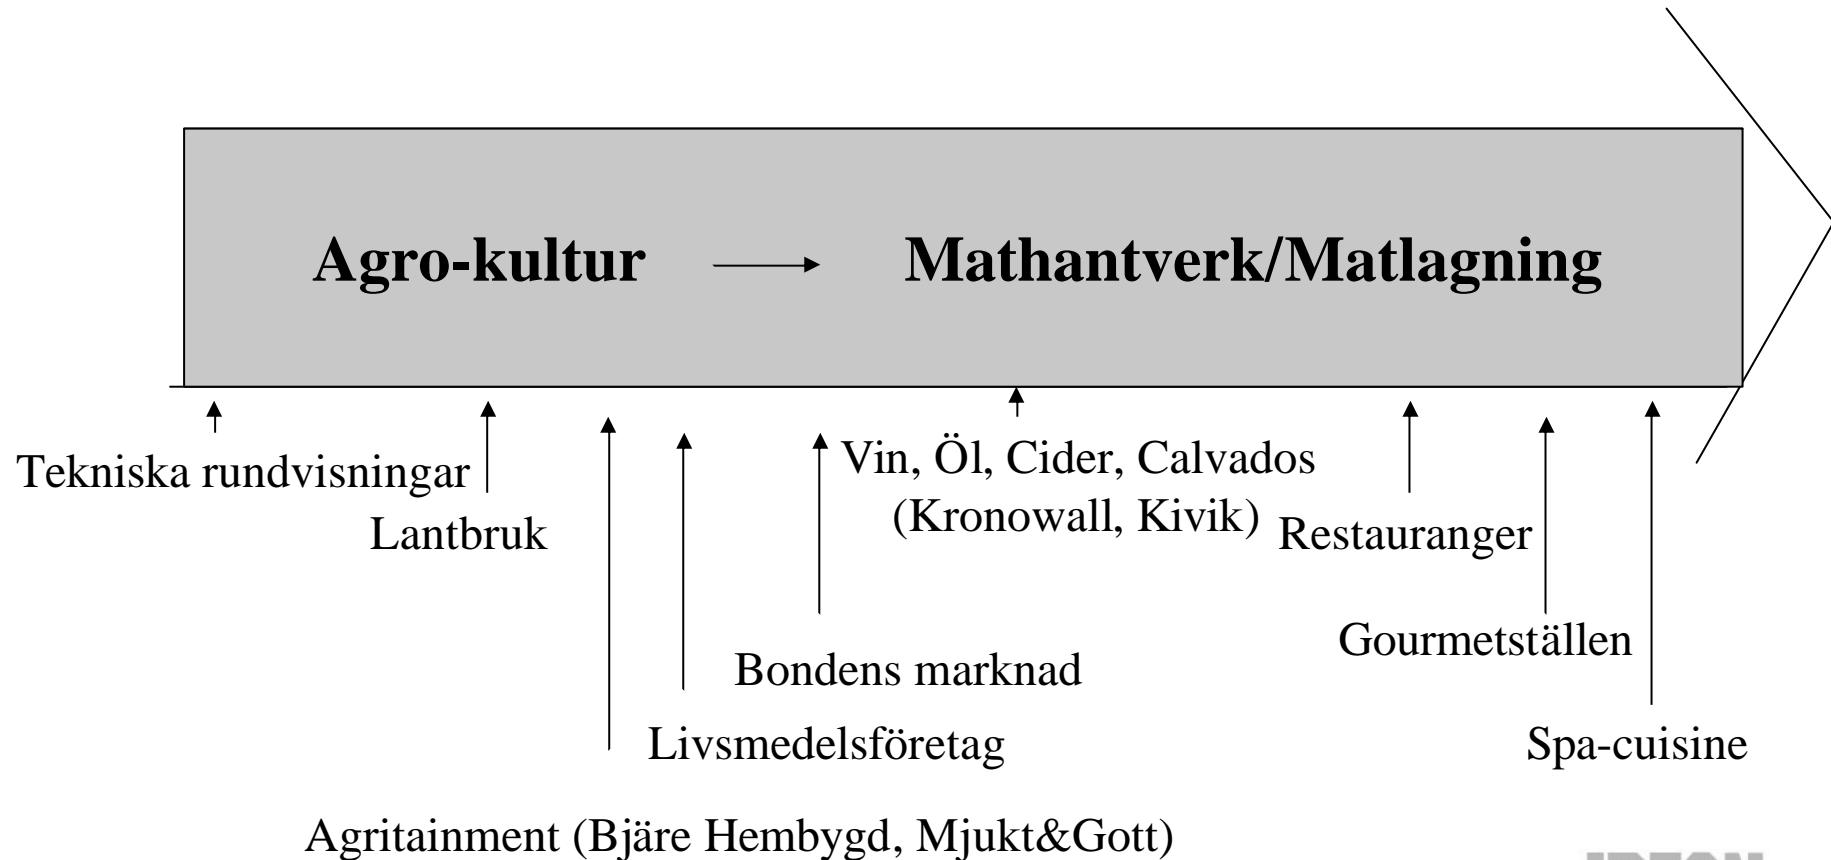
Agro-kultur → Mathantverk/Matlagning

Tekniska rundvisningar

Lantbruk

Vin, Öl, Cider, Calvados (Kronowall, Kivik)

Restauranger

Gourmetställen

Bondens marknad

Livsmedelsföretag

Spa-cuisine

Agritainment (Bjäre Hembygd, Mjukt&Gott)

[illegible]